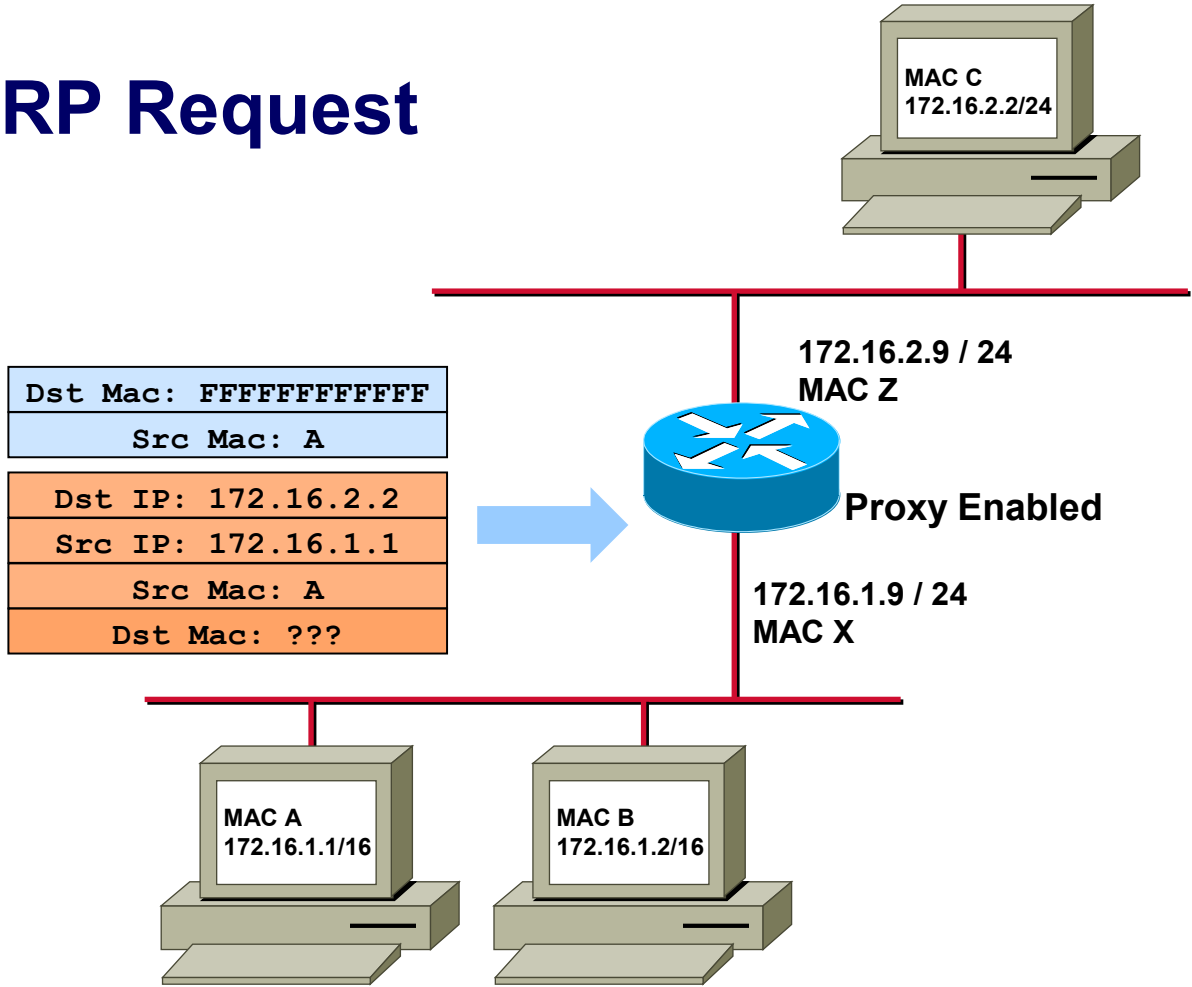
RP Request

MAC C
172.16.2.2/24

172.16.2.9 / 24
MAC Z

| Dst Mac: FFFFFFFFFFFF |
|---|
| Src Mac: A |

| Dst IP: 172.16.2.2 |
|---|
| Src IP: 172.16.1.1 |
| Src Mac: A |
| Dst Mac: ??? |

Proxy Enabled

172.16.1.9 / 24
MAC X

MAC A
172.16.1.1/16

MAC B
172.16.1.2/16